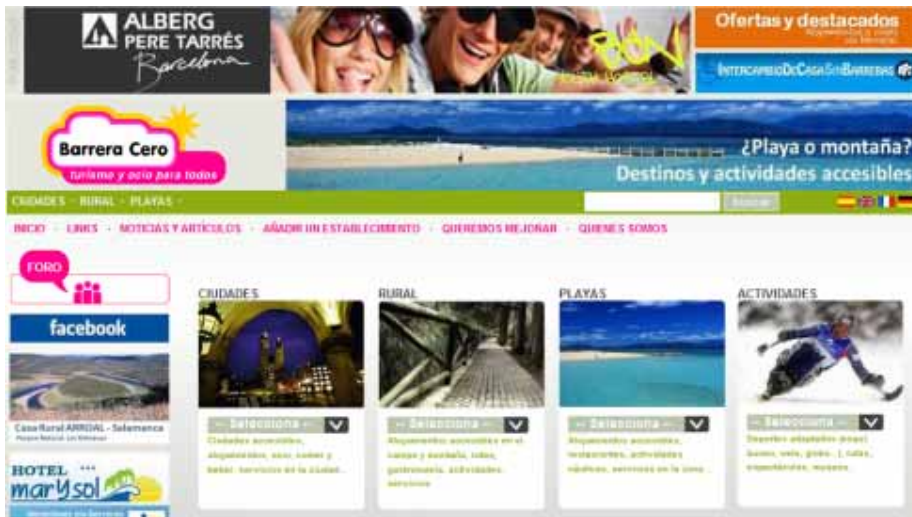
ALBERG PERE TARRÉS Barcelona

Ofertas y destacados

IntercambioDeCasaSinBarreras

Barrera Cero
turismo y ocio para todos

¿Playa o montaña?
Destinos y actividades accesibles

CIUDADES · RURAL · PLAYAS ·

Buscar

INICIO · LINKS · NOTICIAS Y ARTÍCULOS · AÑADIR UN ESTABLECIMIENTO · QUEREMOS MEJORAR · QUIENES SOMOS

FORO

facebook

Casa Rural ARROAL - Salamanca

HOTEL mar y sol

CIUDADES

-- Selecciona --

Ciudades accesibles, alojamientos, ocio, comer y beber, servicios en la ciudad...

RURAL

-- Selecciona --

Alojamientos accesibles en el campo y montaña, rutas, gastronomía, actividades, servicios

PLAYAS

-- Selecciona --

Alojamientos accesibles, restaurantes, actividades náuticas, servicios en la zona...

ACTIVIDADES

-- Selecciona --

Deportes adaptados (esquí, buceo, vela, golf...), rutas, espectáculos, museos...